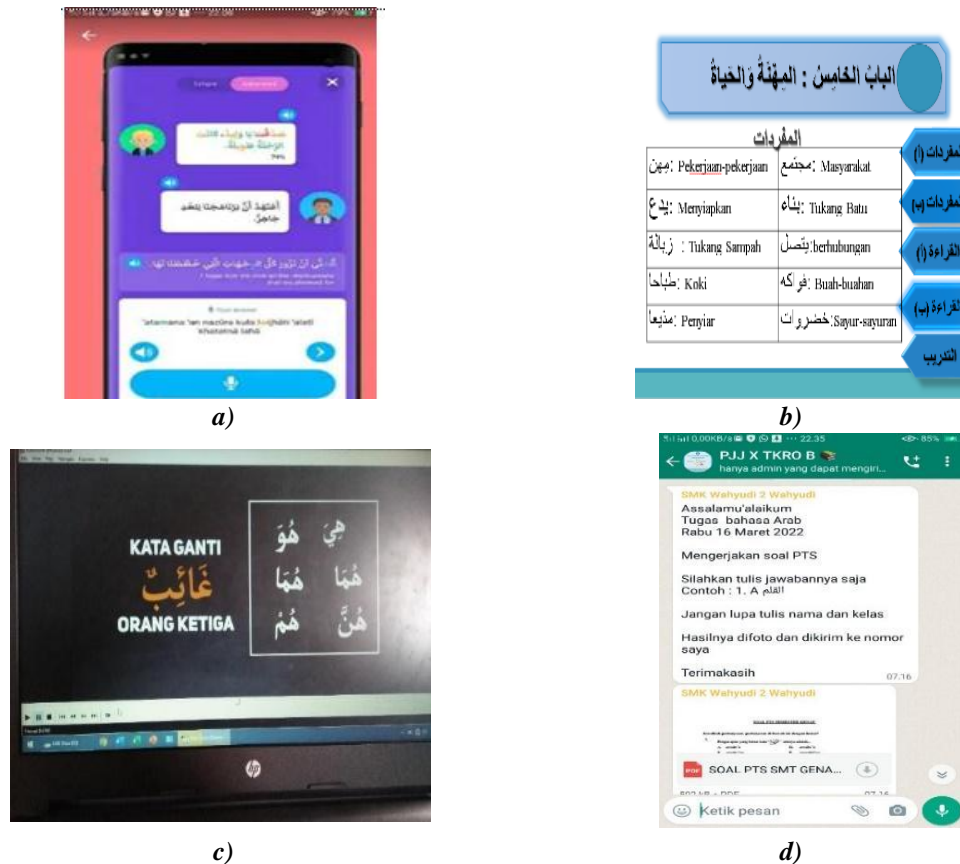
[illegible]

صدقيني يا والداء فلانة بوجبة عشرة
74%

أعتقد أن برنامجنا يمشي جاهز

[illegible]

'atamanna 'an nazilna kula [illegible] 'alati khatamnu tahfa

a)

البابُ الخامِسُ : المِهنَةُ وَالحَياةُ

المفردات

| | |
|---|---|
| مِهن: Pekerjaan-pekerjaan | مجتمع: Masyarakat |
| يدع: Menyiapkan | بناء: Tukang Batu |
| زبالة : Tukang Sampah | يتصل: berhubungan |
| طباخا: Koki | فواكه: Buah-buahan |
| مذيعا: Penyiar | خضروات: Sayur-sayuran |

المفردات (أ)
المفردات (ب)
القراءة (أ)
القراءة (ب)
التدريب

b)

KATA GANTI
غَائِبٌ
ORANG KETIGA

هُوَ هِيَ
هُمَا هُمَا
هُمْ هُنَّ

c)

0,00KB/s 22.35 85%
PJJ X TKRO B
hanya admin yang dapat mengiri...

SMK Wahyudi 2 Wahyudi
Assalamu'alaikum
Tugas bahasa Arab
Rabu 16 Maret 2022

Mengerjakan soal PTS

Silahkan tulis jawabannya saja
Contoh : 1. A القلم

Jangan lupa tulis nama dan kelas

Hasilnya difoto dan dikirim ke nomor saya

Terimakasih
07.16

SMK Wahyudi 2 Wahyudi

SOAL PTS SMT GENA...

Ketik pesan

d)